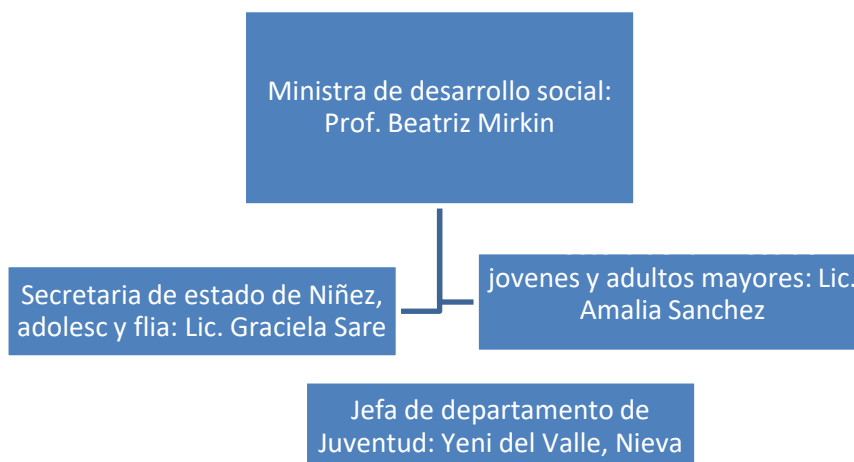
Ministra de desarrollo social: Prof. Beatriz Mirkin

Secretaria de estado de Niñez, adolesc y flia: Lic. Graciela Sare

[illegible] jovenes y adultos mayores: Lic. Amalia Sanchez

Jefa de departamento de Juventud: Yeni del Valle, Nieva